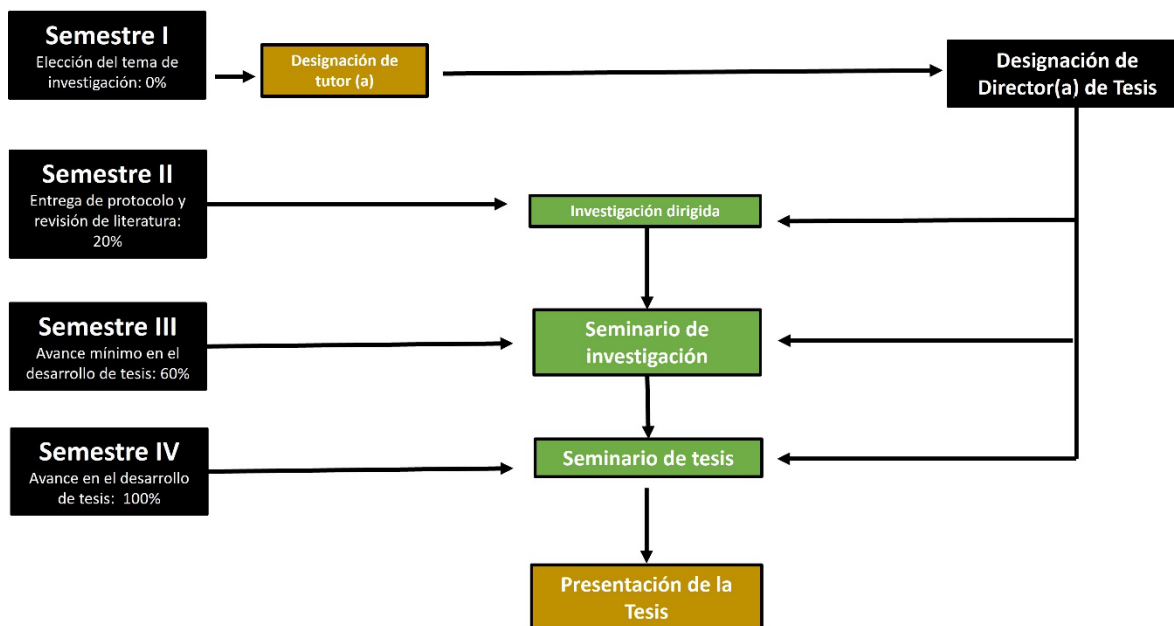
Semestre I
Elección del tema de investigación: 0%

Designación de tutor (a)

Designación de Director(a) de Tesis

Semestre II
Entrega de protocolo y revisión de literatura: 20%

Investigación dirigida

Semestre III
Avance mínimo en el desarrollo de tesis: 60%

Seminario de investigación

Semestre IV
Avance en el desarrollo de tesis: 100%

Seminario de tesis

Presentación de la Tesis